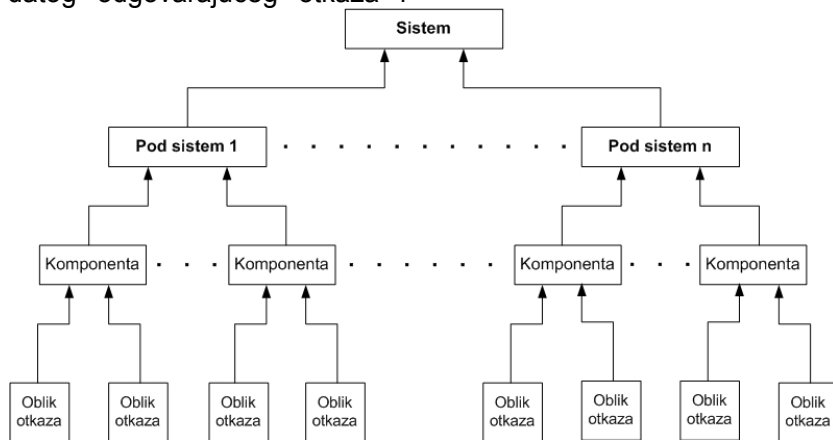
datog odgovarajućeg otkaza".

Sistem

Pod sistem 1 . . . . . . . . . . Pod sistem n

Komponenta . . . Komponenta . . . . . . . . Komponenta . . . Komponenta

Oblik otkaza

Oblik otkaza

Oblik otkaza

Oblik otkaza

Oblik otkaza

Oblik otkaza

Oblik otkaza

Oblik otkaza